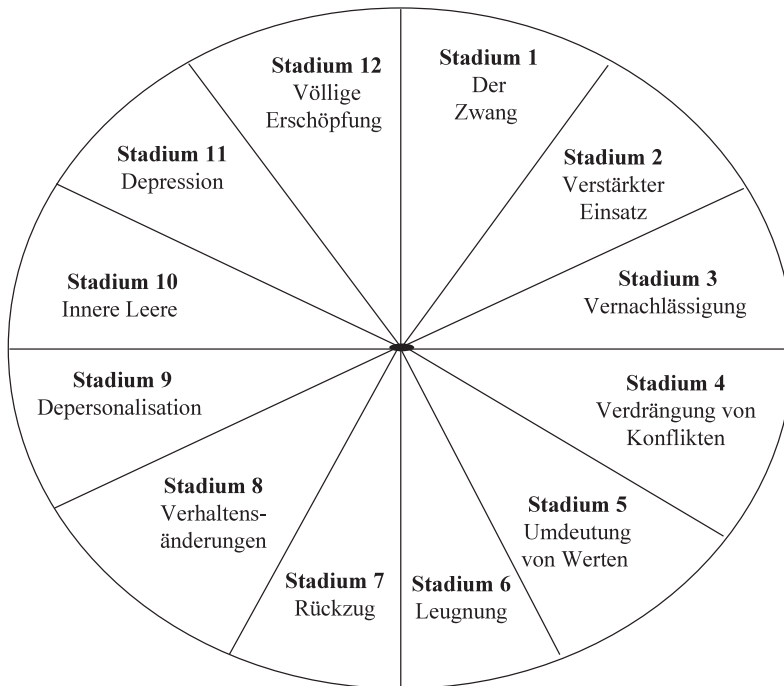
Stadium 1
Der Zwang

Stadium 2
Verstärkter Einsatz

Stadium 3
Vernachlässigung

Stadium 4
Verdrängung von Konflikten

Stadium 5
Umdeutung von Werten

Stadium 6
Leugnung

Stadium 7
Rückzug

Stadium 8
Verhaltens-
änderungen

Stadium 9
Depersonalisation

Stadium 10
Innere Leere

Stadium 11
Depression

Stadium 12
Völlige Erschöpfung